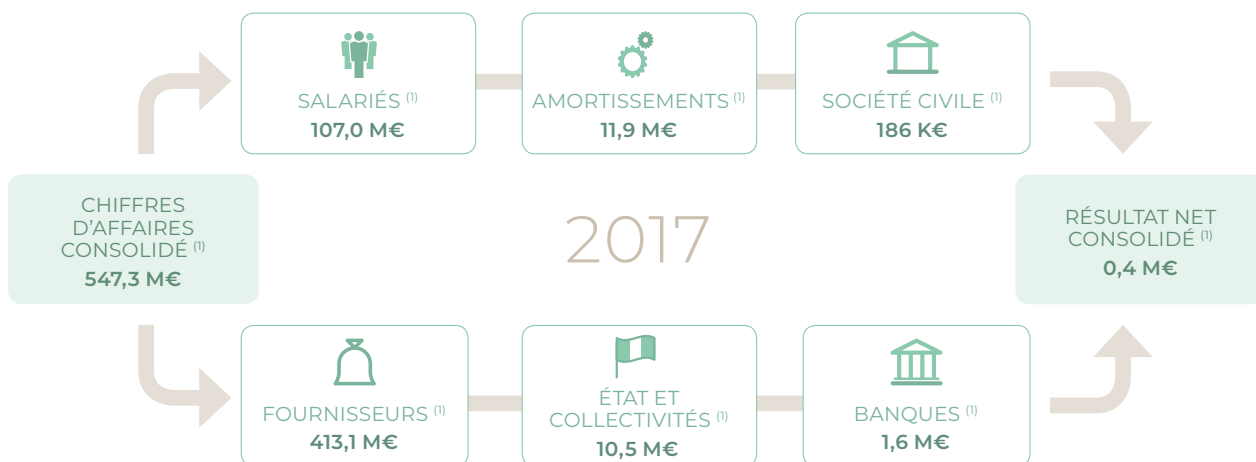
CHIFFRES D'AFFAIRES CONSOLIDÉ $^{(1)}$
547,3 M€

SALARIÉS $^{(1)}$
107,0 M€

AMORTISSEMENTS $^{(1)}$
11,9 M€

SOCIÉTÉ CIVILE $^{(1)}$
186 K€

2017

RÉSULTAT NET CONSOLIDÉ $^{(1)}$
0,4 M€

FOURNISSEURS $^{(1)}$
413,1 M€

ÉTAT ET COLLECTIVITÉS $^{(1)}$
10,5 M€

BANQUES $^{(1)}$
1,6 M€